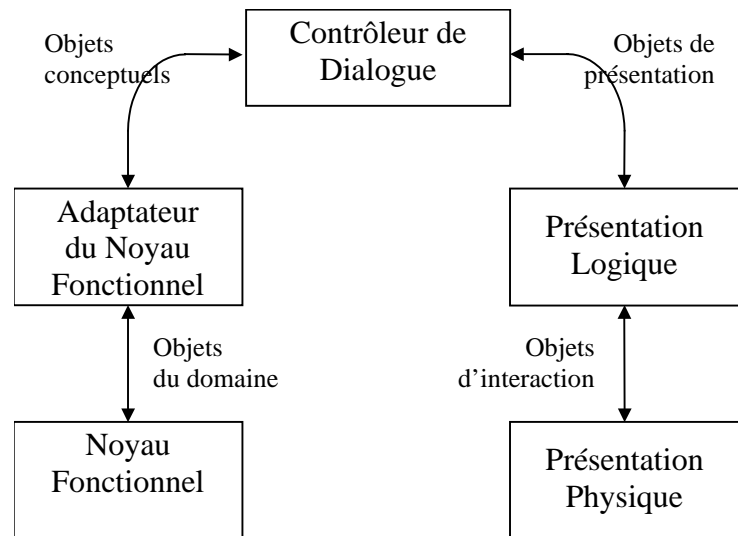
Objets conceptuels

Contrôleur de Dialogue

Objets de présentation

Adaptateur du Noyau Fonctionnel

Présentation Logique

Objets du domaine

Objets d'interaction

Noyau Fonctionnel

Présentation Physique